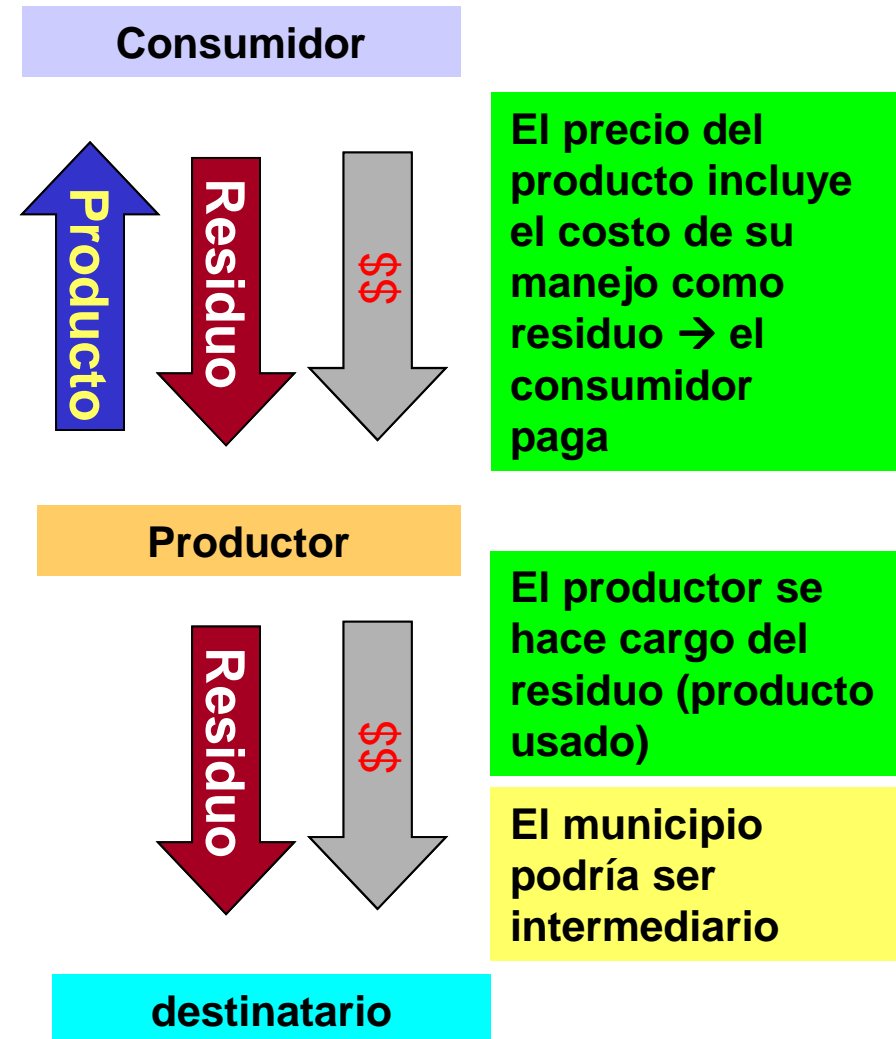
Consumidor

Producto

Residuo

$$

El precio del producto incluye el costo de su manejo como residuo → el consumidor paga

Productor

Residuo

$$

El productor se hace cargo del residuo (producto usado)

El municipio podría ser intermediario

destinatario